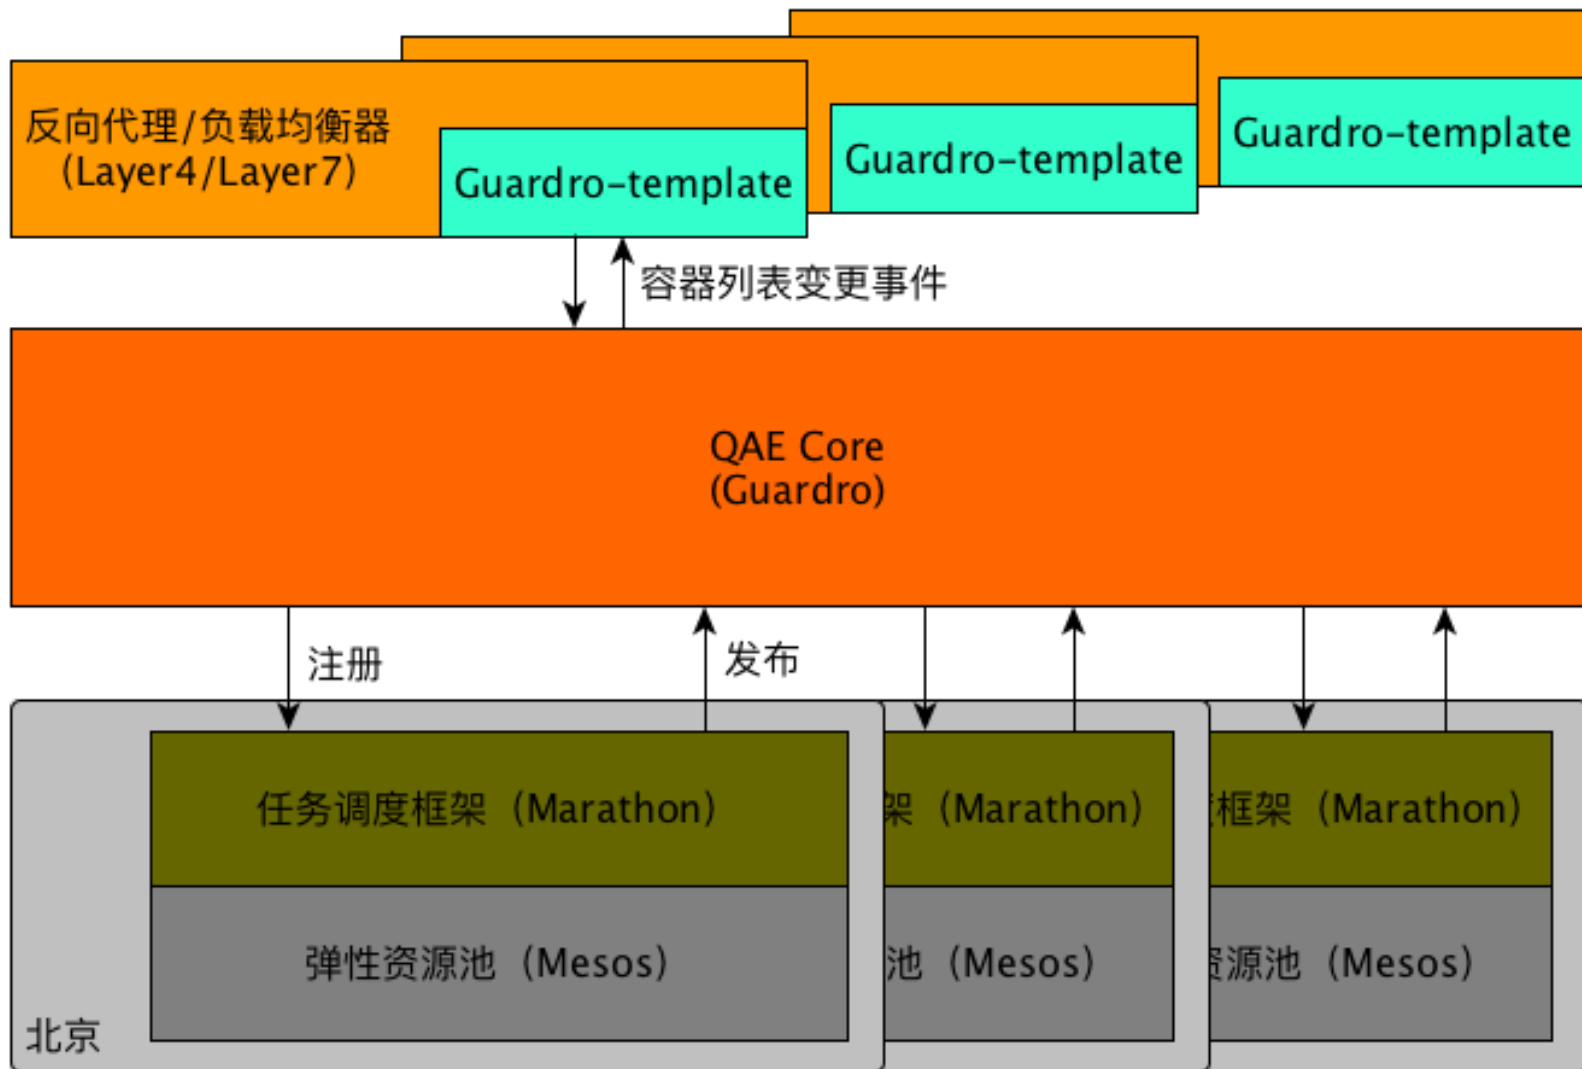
反向代理/负载均衡器（Layer4/Layer7）

Guardro-template

Guardro-template

Guardro-template

容器列表变更事件

QAE Core
(Guardro)

注册

发布

任务调度框架（Marathon）

弹性资源池（Mesos）

北京

架（Marathon）

池（Mesos）

框架（Marathon）

源池（Mesos）